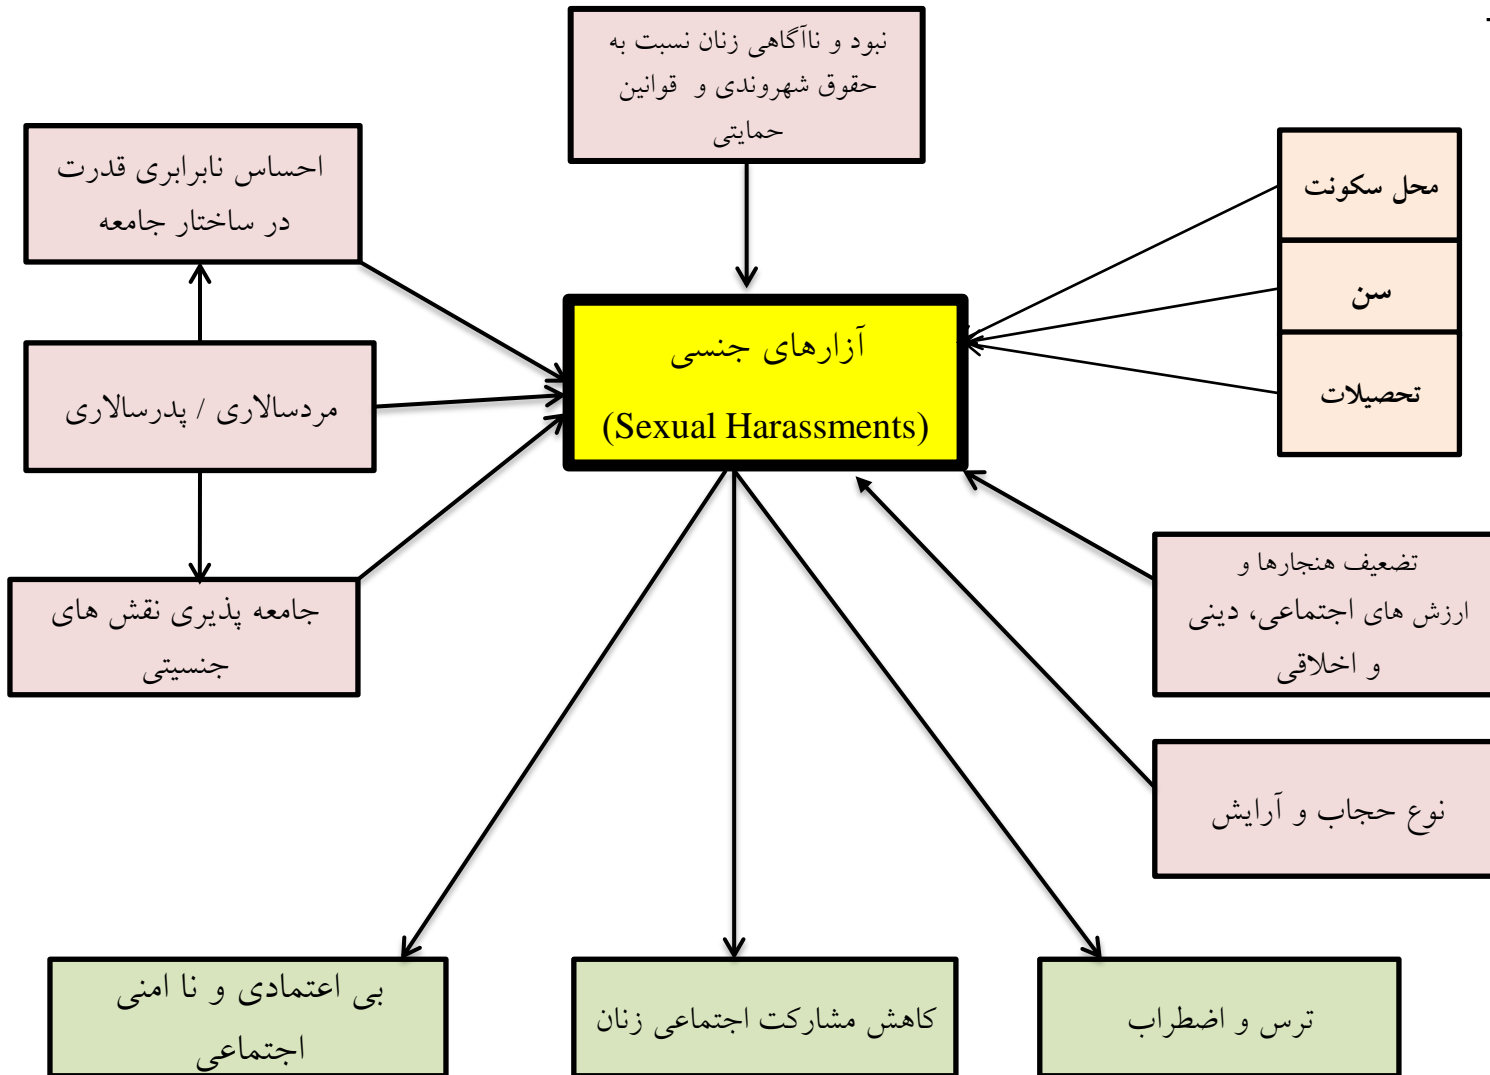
نبود و ناآگاهی زنان نسبت به حقوق شهروندی و قوانین حمایتی

احساس نابرابری قدرت در ساختار جامعه

محل سکونت

سن

تحصیلات

آزارهای جنسی

(Sexual Harassments)

مردسالاری / پدرسالاری

جامعه پذیری نقش های جنسیتی

تضعیف هنجارها و ارزش های اجتماعی، دینی و اخلاقی

نوع حجاب و آرایش

بی اعتمادی و نا امنی اجتماعی

کاهش مشارکت اجتماعی زنان

ترس و اضطراب